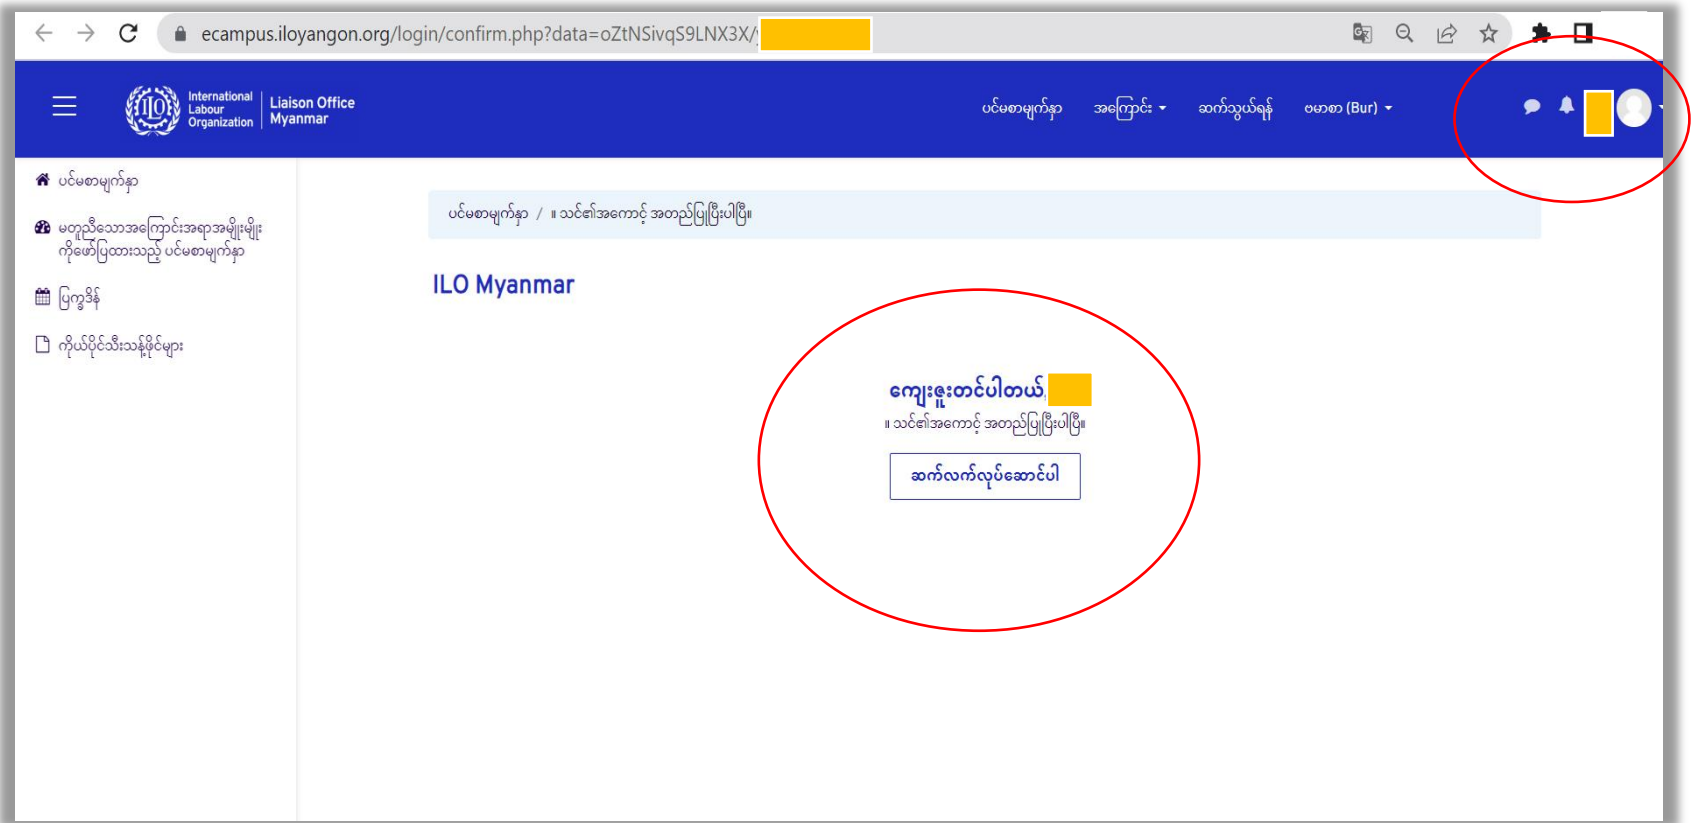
ecampus.iloyangon.org/login/confirm.php?data=oZtNSivqS9LNX3X/

ILO International Labour Organization | Liaison Office Myanmar

ပင်မစာမျက်နှာ  အကြောင်း  ဆက်သွယ်ရန်  ဗမာစာ (Bur)

ပင်မစာမျက်နှာ

မတူညီသောအကြောင်းအရာအမျိုးမျိုးကိုဖော်ပြထားသည့် ပင်မစာမျက်နှာ

ပြက္ခဒိန်

ကိုယ်ပိုင်သီးသန့်ဖိုင်များ

ပင်မစာမျက်နှာ / ။ သင်၏အကောင့် အတည်ပြုပြီးပါပြီ။

ILO Myanmar

ကျေးဇူးတင်ပါတယ်,

။ သင်၏အကောင့် အတည်ပြုပြီးပါပြီ။

ဆက်လက်လုပ်ဆောင်ပါ